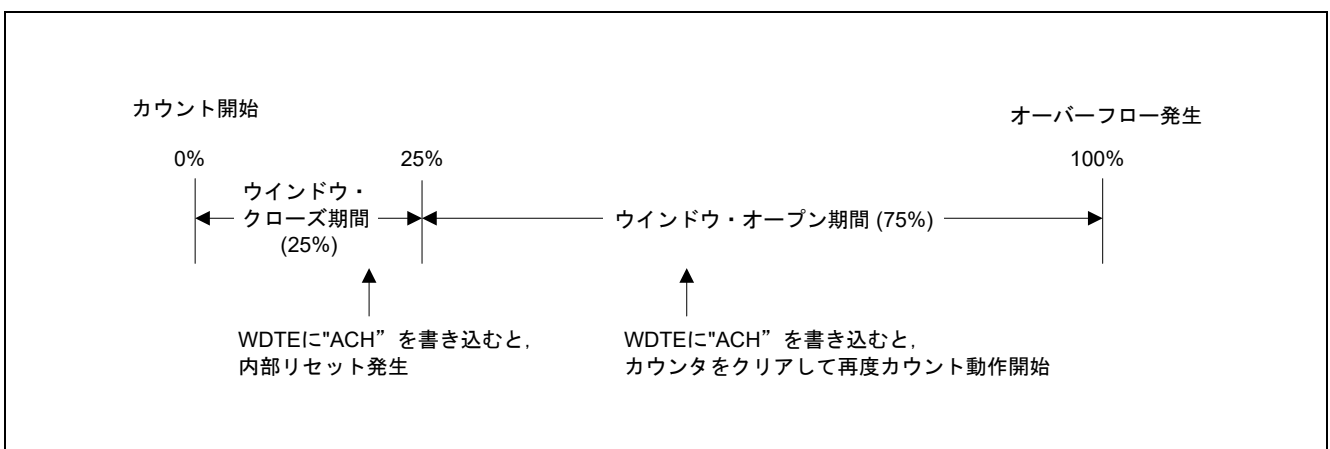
カウント開始

オーバーフロー発生

0%

25%

100%

ウインドウ・クローズ期間 (25%)

ウインドウ・オープン期間 (75%)

WDTEに"ACH”を書き込むと，内部リセット発生

WDTEに"ACH”を書き込むと，カウンタをクリアして再度カウント動作開始